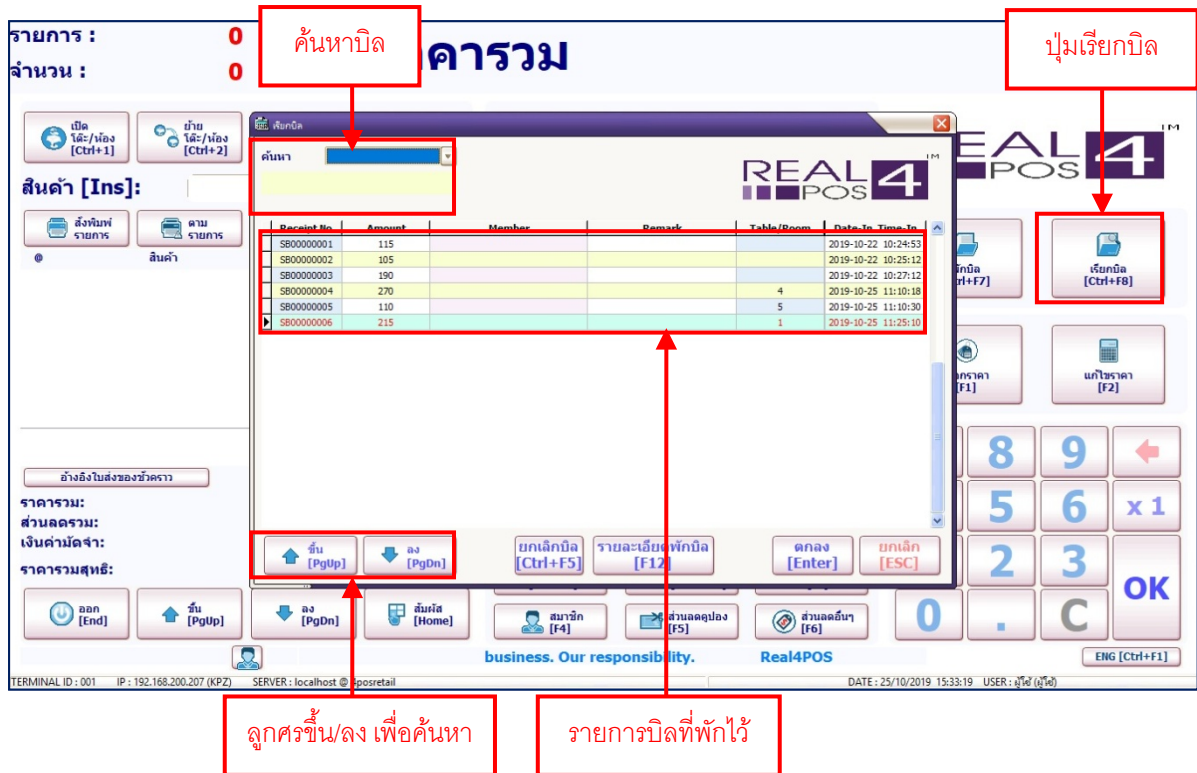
รายการ : 0
จำนวน : 0

ค้นหาบิล

คารวม

ปุ่มเรียกบิล

เปิด โต๊ะ/ห้อง [Ctrl+1]

ย้าย โต๊ะ/ห้อง [Ctrl+2]

สินค้า [Ins]:

สั่งพิมพ์ รายการ

ตาม รายการ

@ สินค้า

เรียกบิล

ค้นหา

REAL POS 4 TM

| Receipt No | Amount | Member | Remark | Table/Room | Date-In Time-In |
|---|---|---|---|---|---|
| SB00000001 | 115 | | | | 2019-10-22 10:24:53 |
| SB00000002 | 105 | | | | 2019-10-22 10:25:12 |
| SB00000003 | 190 | | | | 2019-10-22 10:27:12 |
| SB00000004 | 270 | | | 4 | 2019-10-25 11:10:18 |
| SB00000005 | 110 | | | 5 | 2019-10-25 11:10:30 |
| SB00000006 | 215 | | | 1 | 2019-10-25 11:25:10 |

ขึ้น [PgUp]

ลง [PgDn]

ยกเลิกบิล [Ctrl+F5]

รายละเอียดพักบิล [F12]

ตกลง [Enter]

ยกเลิก [ESC]

REAL POS 4 TM

พักบิล [Ctrl+F7]

เรียกบิล [Ctrl+F8]

ลดราคา [F1]

แก้ไขราคา [F2]

8 9 5 6 x 1 2 3 OK 0 . C

อ้างอิงใบส่งของชั่วคราว

ราคารวม:
ส่วนลดรวม:
เงินค่ามัดจำ:
ราคารวมสุทธิ:

ออก [End]

ขึ้น [PgUp]

ลง [PgDn]

สัมผัส [Home]

สมาชิก [F4]

ส่วนลดคูปอง [F5]

ส่วนลดอื่นๆ [F6]

business. Our responsibility. Real4POS

ENG [Ctrl+F1]

TERMINAL ID : 001 IP : 192.168.200.207 (KPZ) SERVER : localhost @ #posretail

DATE : 25/10/2019 15:33:19 USER : ผู้ใช้ (ผู้ใช้)

ลูกศรขึ้น/ลง เพื่อค้นหา

รายการบิลที่พักไว้